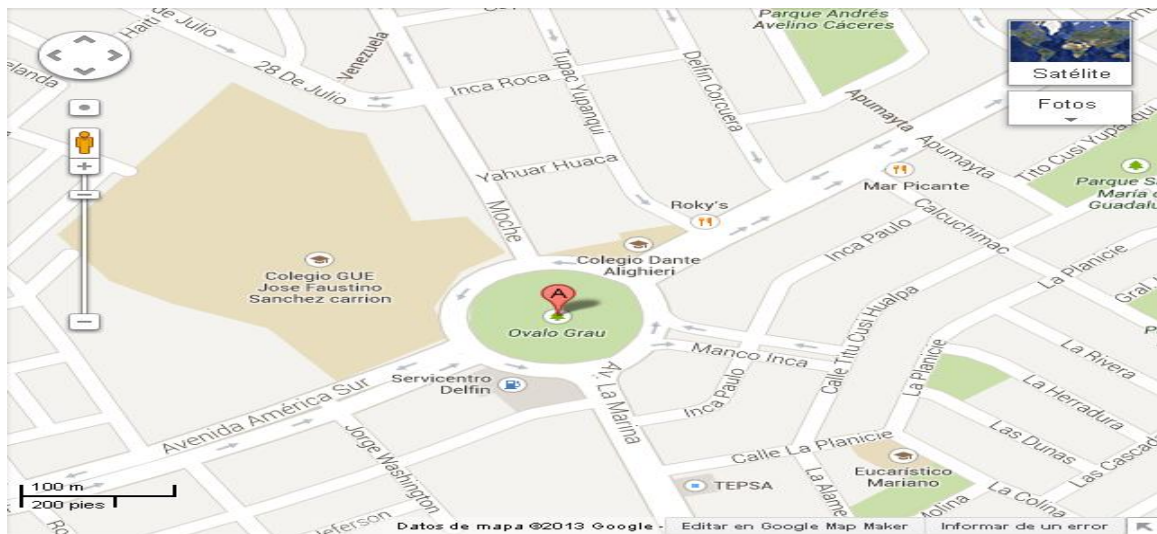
Haití
de Julio
28 De Julio
Venezuela
elanda
Inca Roca
Tupac Yupanqui
Delfín Corcuera
Parque Andrés Avelino Cáceres
Satélite
Fotos
Apumayta
Apumayta
Tito Cusi Yupanqui
Parque S María de Guadalu
Yahuar Huaca
Mar Picante
Roky's
Moche
Calcuchimac
Colegio GUE Jose Faustino Sanchez carrion
Colegio Dante Alighieri
Inca Paulo
La Planicie
A
Ovalo Grau
Calle Titu Cusi Hualpa
Gral
Manco Inca
La Planicie
La Rivera
Servicentro Delfin
Av. La Marina
Inca Paulo
La Herradura
Avenida América Sur
Jorge Washington
Las Dunas
Calle La Planicie
Eucarístico Mariano
Las Cascad
La Colina
La Alame
Molina
TEPSA
100 m
200 pies
Ro
Jeferson
Datos de mapa ©2013 Google -
Editar en Google Map Maker
Informar de un error